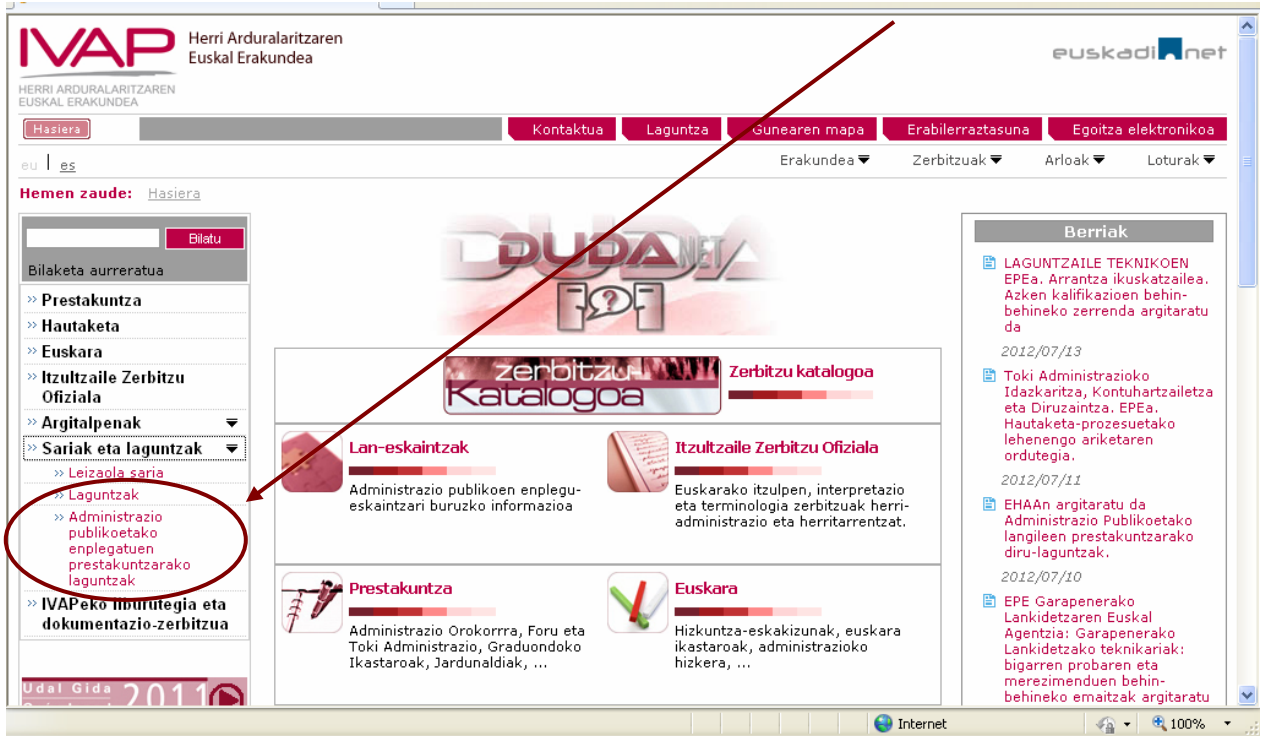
IVAP Herri Arduralaritzaren Euskal Erakundea
HERRI ARDURALARITZAREN EUSKAL ERAKUNDEA

euskadi.net

Hasiera
Kontaktua
Laguntza
Gunearen mapa
Erabilerraztasuna
Egoitza elektronikoa

eu | es

Erakundea
Zerbitzuak
Arloak
Loturak

Hemen zaude: Hasiera

Bilatu
Bilaketa aurreratua

» Prestakuntza
» Hautaketa
» Euskara
» Itzultzaile Zerbitzu Ofiziala
» Argitalpenak
» Sariak eta laguntzak
» Leizaola saria
» Laguntzak
» Administrazio publikoetako enplegatuen prestakuntzarako laguntzak
» IVAPeko liburutegia eta dokumentazio-zerbitzua

Udal Gida 2011

DUDA NET

zerbitzu Katalogoa
Zerbitzu katalogoa

Lan-eskaintzak
Administrazio publikoen enplegu-eskaintzari buruzko informazioa

Itzultzaile Zerbitzu Ofiziala
Euskarako itzulpen, interpretazio eta terminologia zerbitzuak herri-administrazio eta herritarrentzat.

Prestakuntza
Administrazio Orokorrra, Foru eta Toki Administrazio, Graduondoko Ikastaroak, Jardunaldiak, ...

Euskara
Hizkuntza-eskakizunak, euskara ikastaroak, administrazioko hizkera, ...

Berriak

LAGUNTZAILE TEKNIKOEN EPEa. Arrantza ikuskatzailea. Azken kalifikazioen behin-behineko zerrenda argitaratu da
2012/07/13

Toki Administrazioko Idazkaritza, Kontuhartzailetza eta Diruzaintza. EPEa. Hautaketa-prozesuetako lehenengo ariketaren ordutegia.
2012/07/11

EHAAn argitaratu da Administrazio Publikoetako langileen prestakuntzarako diru-laguntzak.
2012/07/10

EPE Garapenerako Lankidetzaren Euskal Agentzia: Garapenerako Lankidetzako teknikariak: bigarren probaren eta merezimenduen behin-behineko emaitzak argitaratu

Internet
100%